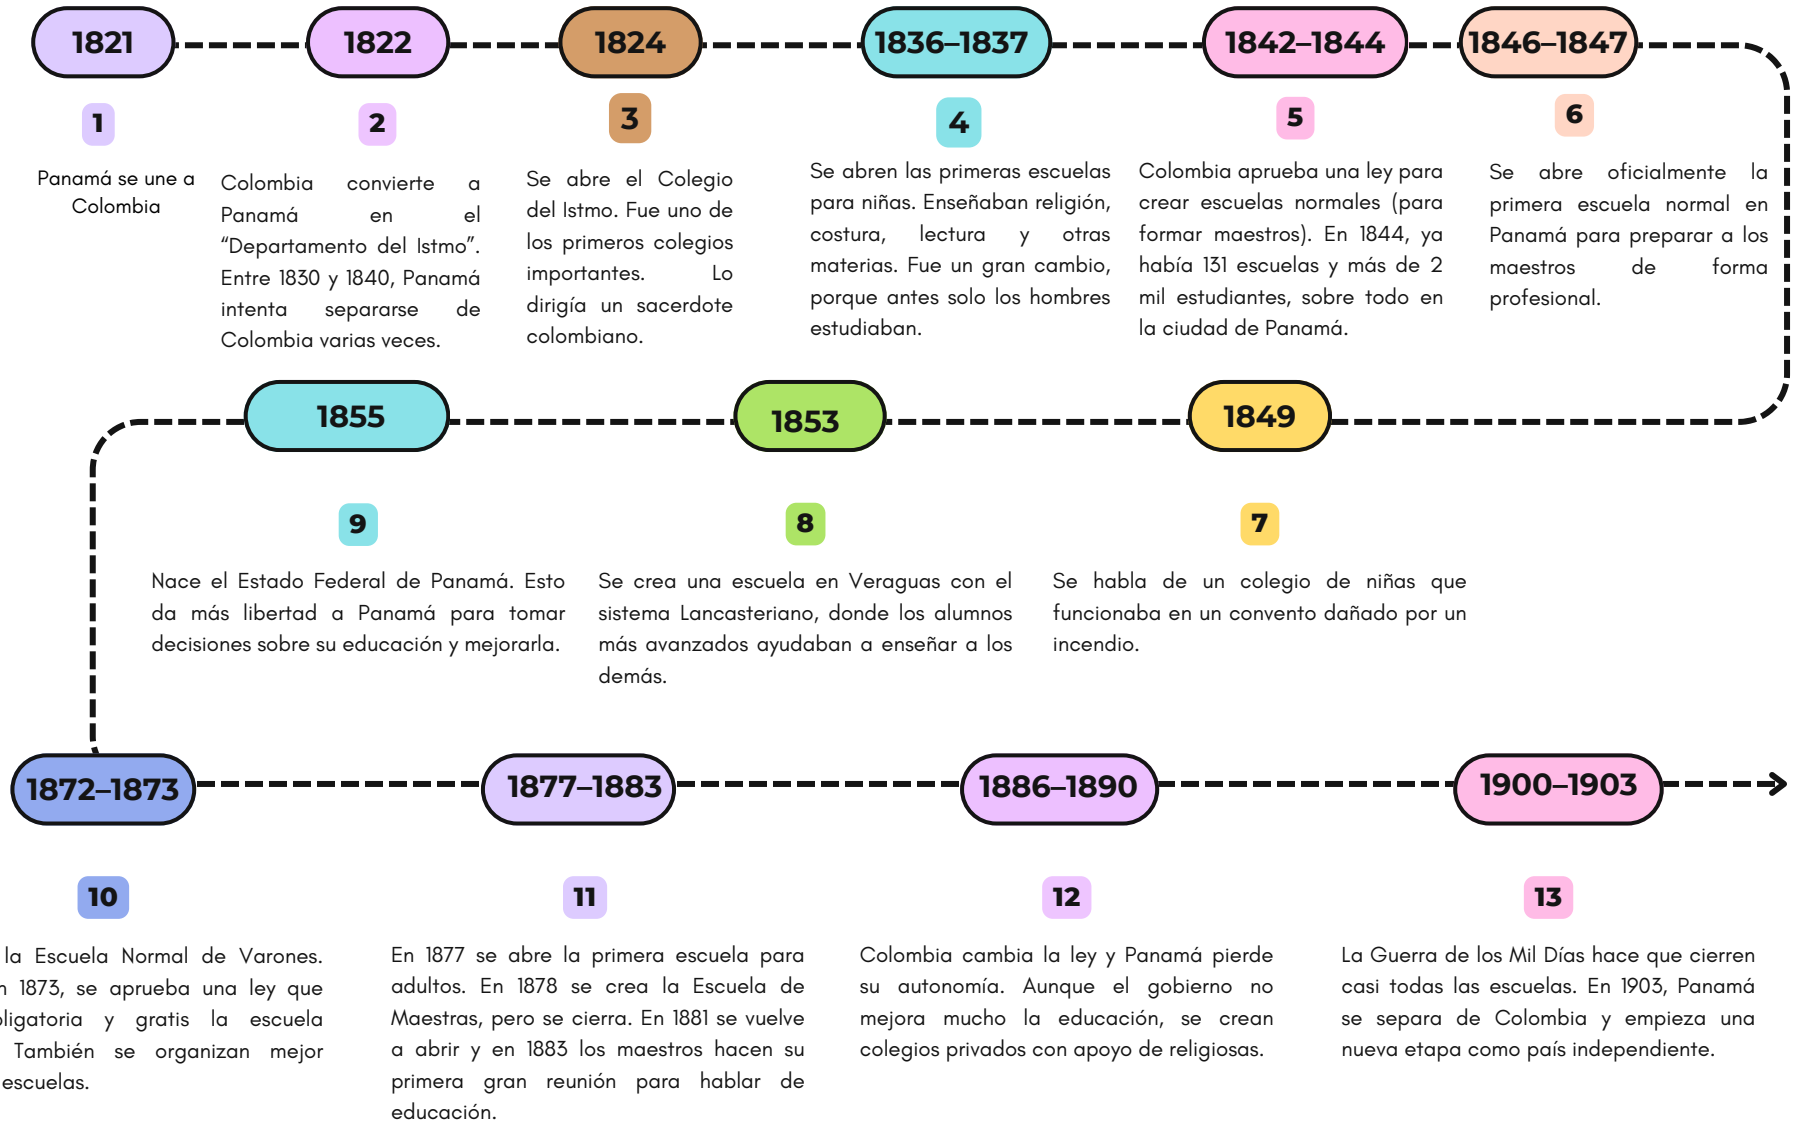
1821

1

Panamá se une a Colombia

1822

2

Colombia convierte a Panamá en el "Departamento del Istmo". Entre 1830 y 1840, Panamá intenta separarse de Colombia varias veces.

1824

3

Se abre el Colegio del Istmo. Fue uno de los primeros colegios importantes. Lo dirigía un sacerdote colombiano.

1836–1837

4

Se abren las primeras escuelas para niñas. Enseñaban religión, costura, lectura y otras materias. Fue un gran cambio, porque antes solo los hombres estudiaban.

1842–1844

5

Colombia aprueba una ley para crear escuelas normales (para formar maestros). En 1844, ya había 131 escuelas y más de 2 mil estudiantes, sobre todo en la ciudad de Panamá.

1846–1847

6

Se abre oficialmente la primera escuela normal en Panamá para preparar a los maestros de forma profesional.

1855

9

Nace el Estado Federal de Panamá. Esto da más libertad a Panamá para tomar decisiones sobre su educación y mejorarla.

1853

8

Se crea una escuela en Veraguas con el sistema Lancasteriano, donde los alumnos más avanzados ayudaban a enseñar a los demás.

1849

7

Se habla de un colegio de niñas que funcionaba en un convento dañado por un incendio.

1872–1873

10

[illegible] la Escuela Normal de Varones. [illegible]n 1873, se aprueba una ley que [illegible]bligatoria y gratis la escuela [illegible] También se organizan mejor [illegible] escuelas.

1877–1883

11

En 1877 se abre la primera escuela para adultos. En 1878 se crea la Escuela de Maestras, pero se cierra. En 1881 se vuelve a abrir y en 1883 los maestros hacen su primera gran reunión para hablar de educación.

1886–1890

12

Colombia cambia la ley y Panamá pierde su autonomía. Aunque el gobierno no mejora mucho la educación, se crean colegios privados con apoyo de religiosas.

1900–1903

13

La Guerra de los Mil Días hace que cierren casi todas las escuelas. En 1903, Panamá se separa de Colombia y empieza una nueva etapa como país independiente.